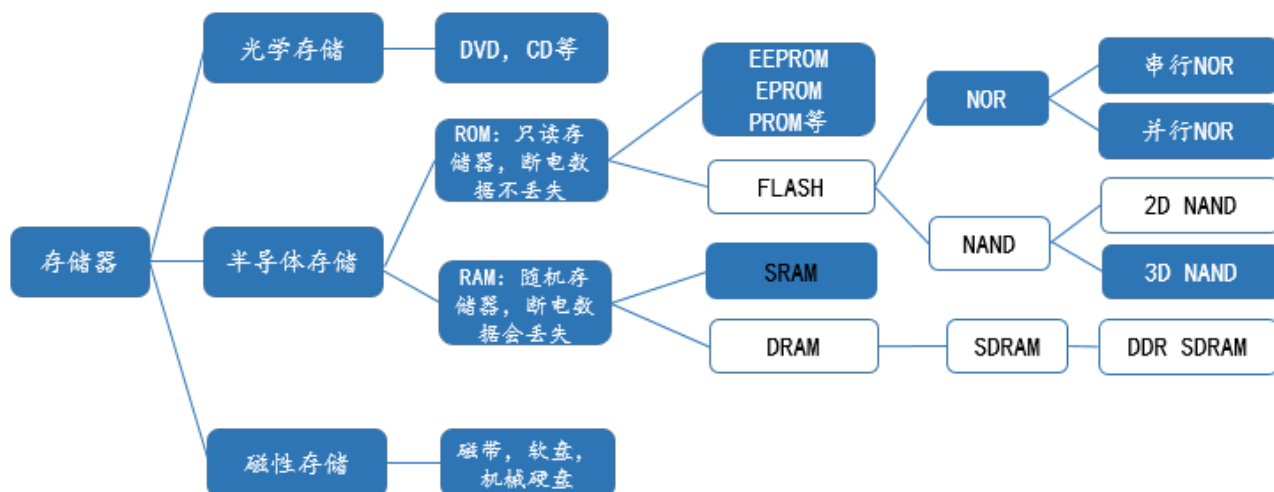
存储器

光学存储

DVD，CD等

半导体存储

ROM：只读存储器，断电数据不丢失

EEPROM
EPROM
PROM等

FLASH

NOR

串行NOR

并行NOR

NAND

2D NAND

3D NAND

RAM：随机存储器，断电数据会丢失

SRAM

DRAM

SDRAM

DDR SDRAM

磁性存储

磁带，软盘，机械硬盘